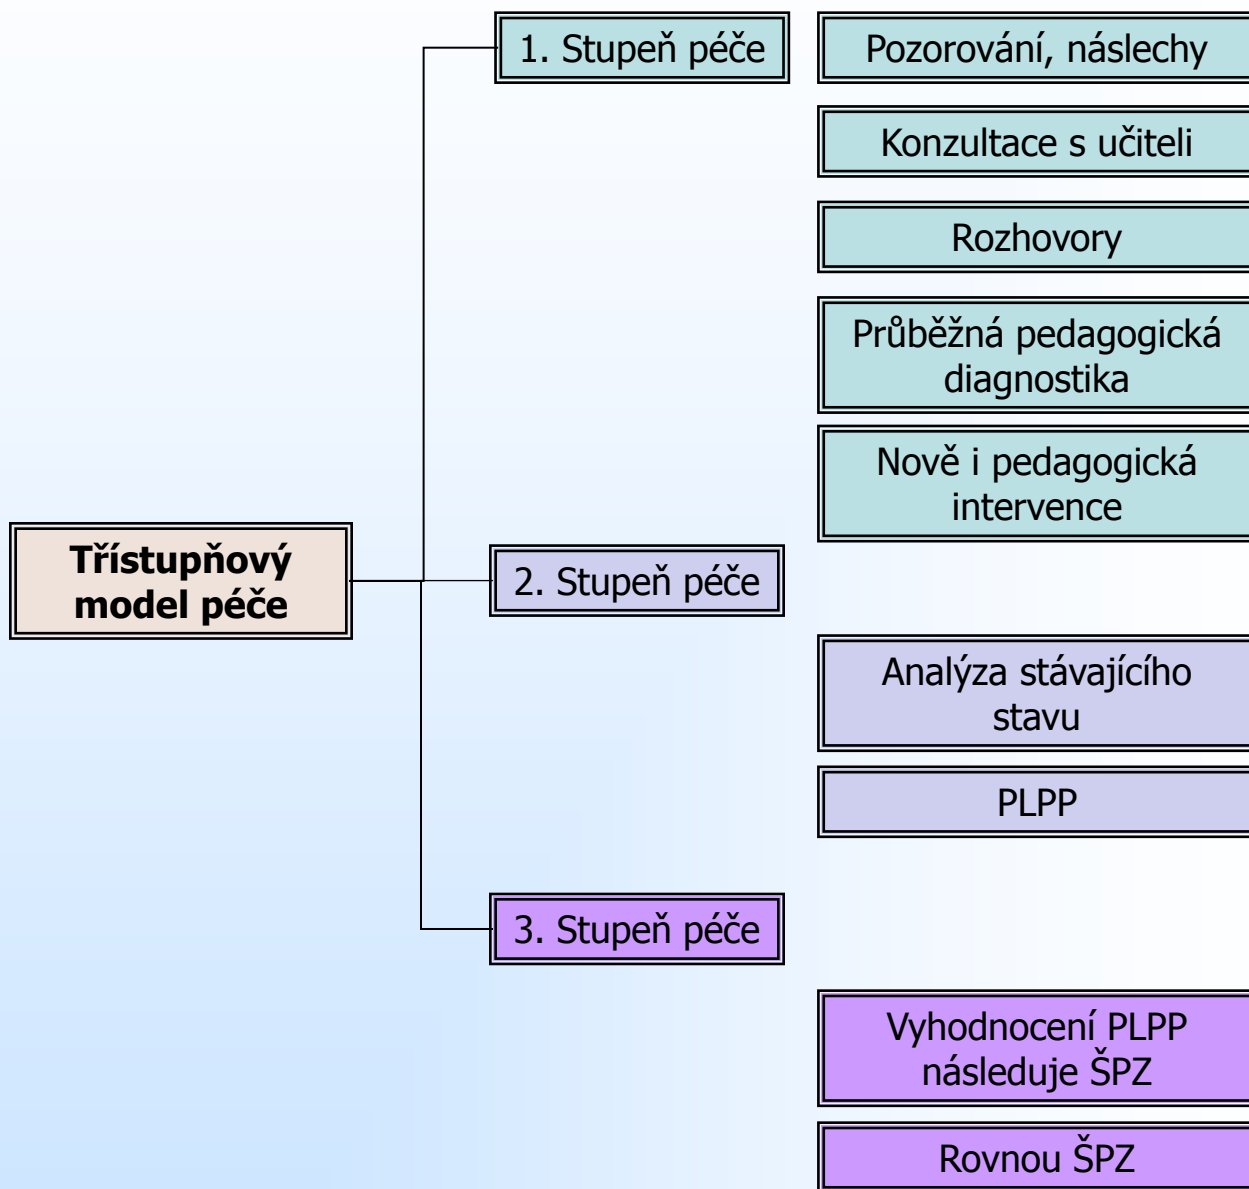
Třístupňový model péče

1. Stupeň péče

Pozorování, náslechy

Konzultace s učiteli

Rozhovory

Průběžná pedagogická diagnostika

Nově i pedagogická intervence

2. Stupeň péče

Analýza stávajícího stavu

PLPP

3. Stupeň péče

Vyhodnocení PLPP následuje ŠPZ

Rovnou ŠPZ